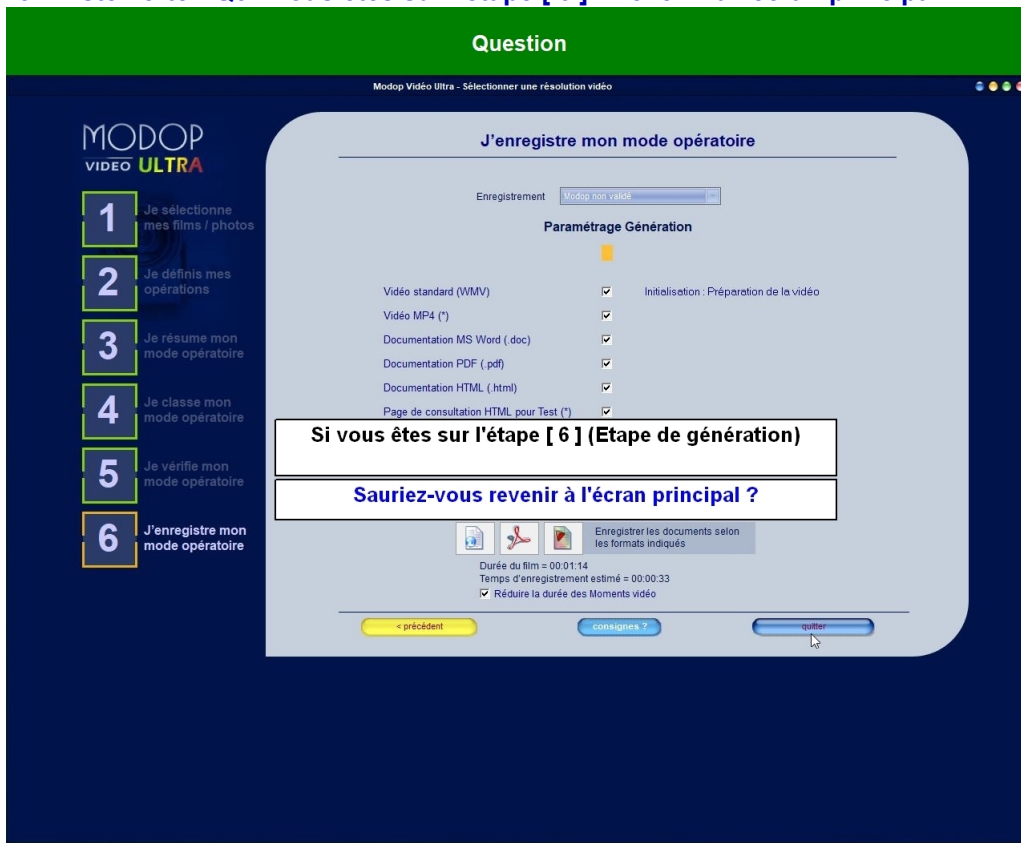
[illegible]

Question

Modop Vidéo Ultra - Sélectionner une résolution vidéo

MODOP
VIDEO ULTRA

1 Je sélectionne mes films / photos

2 Je définis mes opérations

3 Je résume mon mode opératoire

4 Je classe mon mode opératoire

5 Je vérifie mon mode opératoire

6 J'enregistre mon mode opératoire

J'enregistre mon mode opératoire

Enregistrement Modop non validé

Paramétrage Génération

Vidéo standard (WMV) ☑ Initialisation : Préparation de la vidéo

Vidéo MP4 (*) ☑

Documentation MS Word (.doc) ☑

Documentation PDF (.pdf) ☑

Documentation HTML (.html) ☑

Page de consultation HTML pour Test (*) ☑

Si vous êtes sur l'étape [ 6 ] (Etape de génération)

Sauriez-vous revenir à l'écran principal ?

Enregistrer les documents selon les formats indiqués

Durée du film = 00:01:14
Temps d'enregistrement estimé = 00:00:33
☑ Réduire la durée des Moments vidéo

< précédent consignes ? quitter